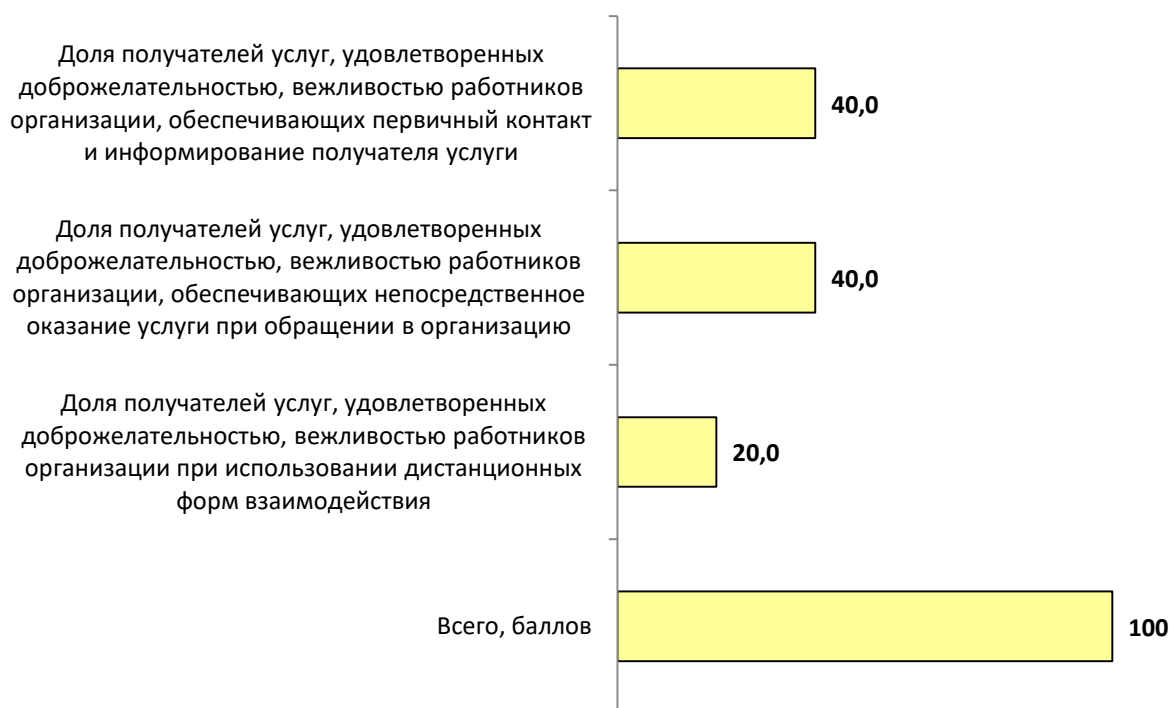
Доля получателей услуг, удовлетворенных доброжелательностью, вежливостью работников организации, обеспечивающих первичный контакт и информирование получателя услуги

40,0

Доля получателей услуг, удовлетворенных доброжелательностью, вежливостью работников организации, обеспечивающих непосредственное оказание услуги при обращении в организацию

40,0

Доля получателей услуг, удовлетворенных доброжелательностью, вежливостью работников организации при использовании дистанционных форм взаимодействия

20,0

Всего, баллов

100